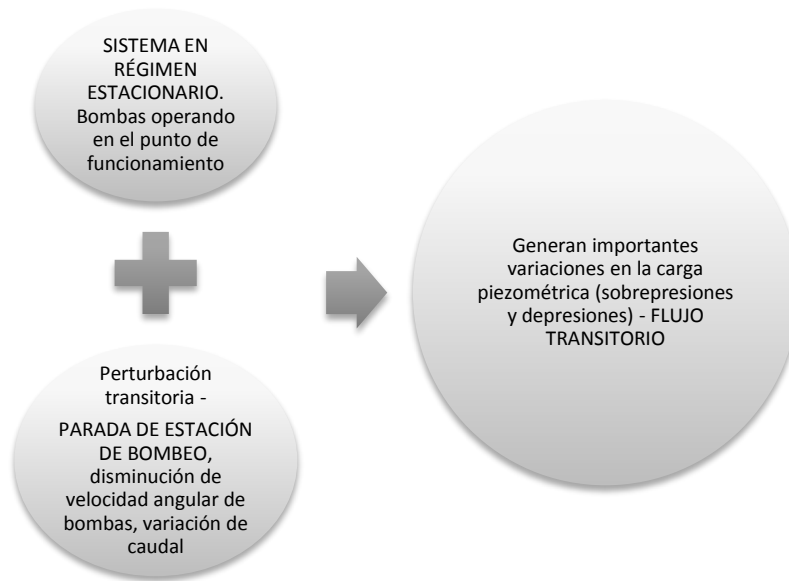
SISTEMA EN RÉGIMEN ESTACIONARIO. Bombas operando en el punto de funcionamiento

Perturbación transitoria -

PARADA DE ESTACIÓN DE BOMBEO, disminución de velocidad angular de bombas, variación de caudal

Generan importantes variaciones en la carga piezométrica (sobrepresiones y depresiones) - FLUJO TRANSITORIO